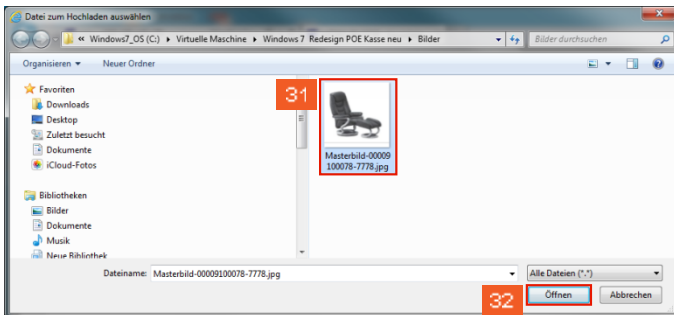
Datei zum Hochladen auswählen

« Windows7_OS (C:) ▸ Virtuelle Maschine ▸ Windows 7 Redesign POE Kasse neu ▸ Bilder

Bilder durchsuchen

Organisieren ▾ Neuer Ordner

Favoriten
Downloads
Desktop
Zuletzt besucht
Dokumente
iCloud-Fotos

Bibliotheken
Bilder
Dokumente
Musik
Neue Bibliothek

31

Masterbild-00009100078-7778.jpg

Dateiname: Masterbild-00009100078-7778.jpg

Alle Dateien (*.*)

32

Öffnen

Abbrechen